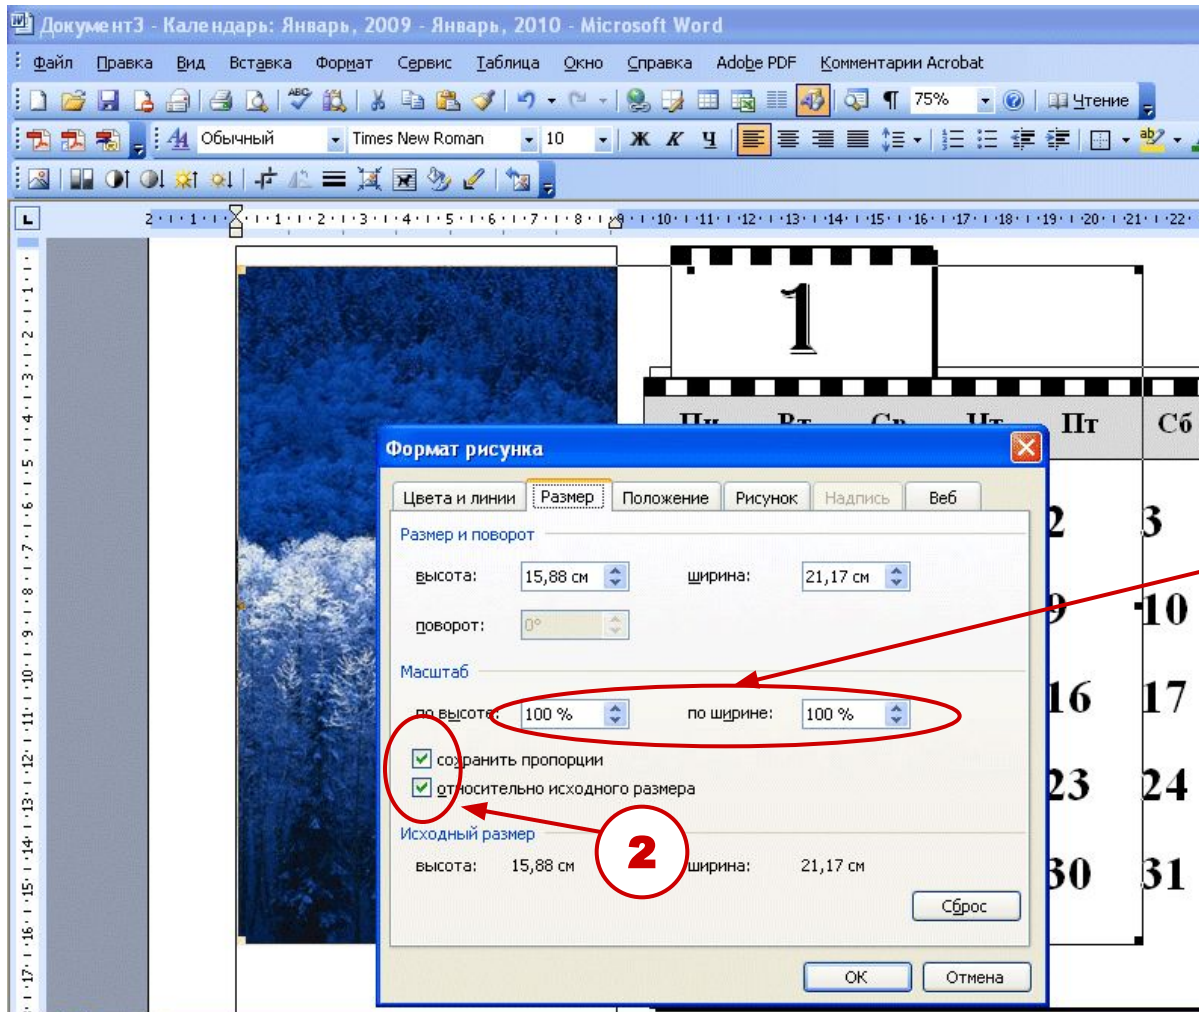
Документ3 - Календарь: Январь, 2009 - Январь, 2010 - Microsoft Word

Файл Правка Вид Вставка Формат Сервис Таблица Окно Справка Adobe PDF Комментарии Acrobat

75% Чтение

Обычный Times New Roman 10 Ж К Ч

1

Пт Сб

2 3
9 10
16 17
23 24
30 31

Формат рисунка

Цвета и линии Размер Положение Рисунок Надпись Веб

Размер и поворот

высота: 15,88 см ширина: 21,17 см

поворот: 0°

Масштаб

по высоте: 100 % по ширине: 100 %

сохранить пропорции
относительно исходного размера

Исходный размер

высота: 15,88 см ширина: 21,17 см

2

Сброс

ОК Отмена